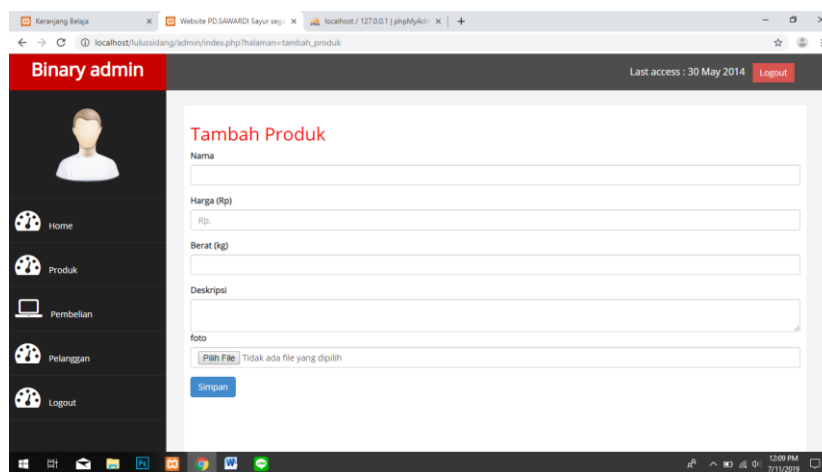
Keranjang Belaja ×
Website PD.SAWARDI Sayur seg ×
localhost / 127.0.0.1 | phpMyAdr ×
+

localhost/lulussidang/admin/index.php?halaman=tambah_produk

Binary admin

Last access : 30 May 2014 Logout

Home

Produk

Pembelian

Pelanggan

Logout

Tambah Produk

Nama

Harga (Rp)

Rp.

Berat (kg)

Deskripsi

foto

Pilih File Tidak ada file yang dipilih

Simpan

12:09 PM
7/11/2019